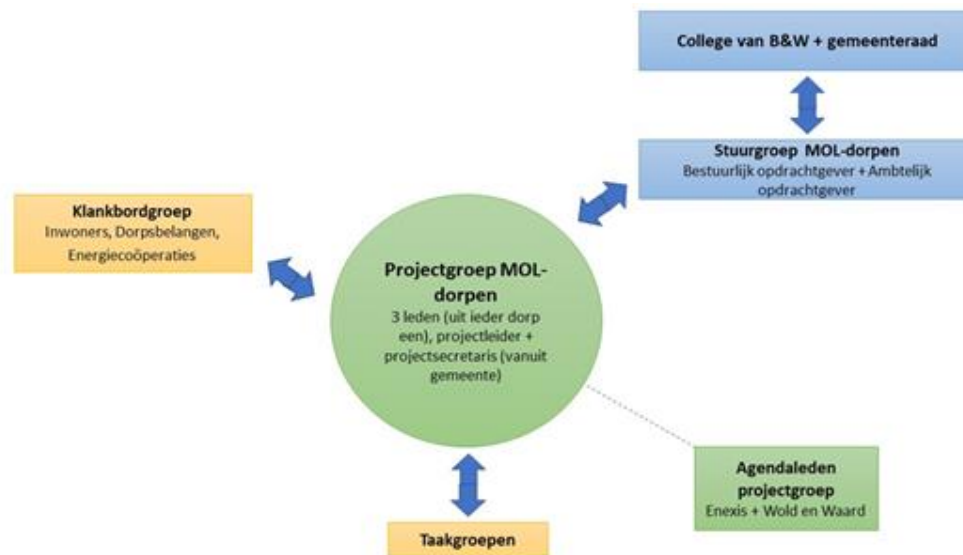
College van B&W + gemeenteraad

Stuurgroep MOL-dorpen
Bestuurlijk opdrachtgever + Ambtelijk opdrachtgever

Klankbordgroep
Inwoners, Dorpsbelangen, Energiecoöperaties

Projectgroep MOL-dorpen
3 leden (uit ieder dorp een), projectleider + projectsecretaris (vanuit gemeente)

Agendaleden projectgroep
Enexis + Wold en Waard

Taakgroepen